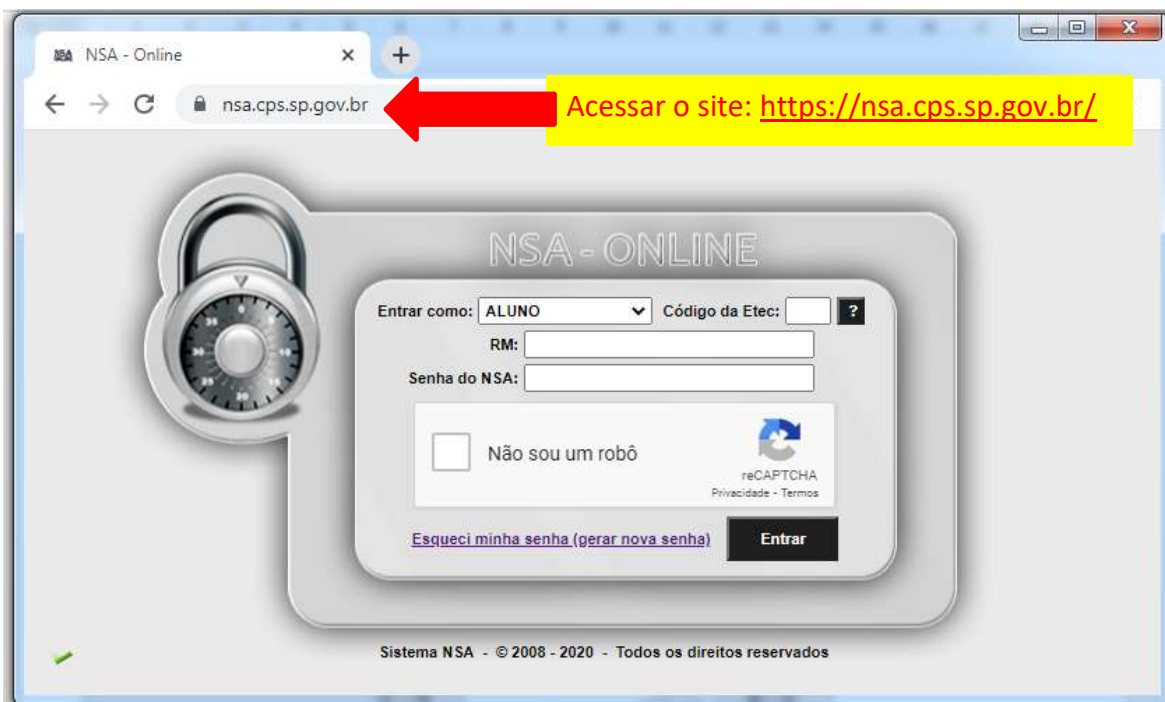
NSA - Online

nsa.cps.sp.gov.br

Acessar o site: https://nsa.cps.sp.gov.br/

NSA - ONLINE

Entrar como: ALUNO

Código da Etec:

?

RM:

Senha do NSA:

Não sou um robô

reCAPTCHA
Privacidade - Termos

Esqueci minha senha (gerar nova senha)

Entrar

Sistema NSA - © 2008 - 2020 - Todos os direitos reservados